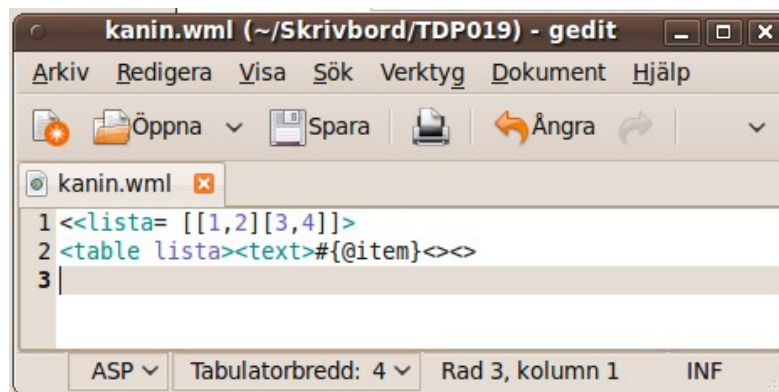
kanin.wml (~/Skrivbord/TDP019) - gedit

Arkiv Redigera Visa Sök Verktyg Dokument Hjälp

Öppna Spara Ångra

kanin.wml

1 <<lista= [[1,2][3,4]]>
2 <table lista><text>#{@item}<><>
3

ASP Tabulatorbredd: 4 Rad 3, kolumn 1 INF